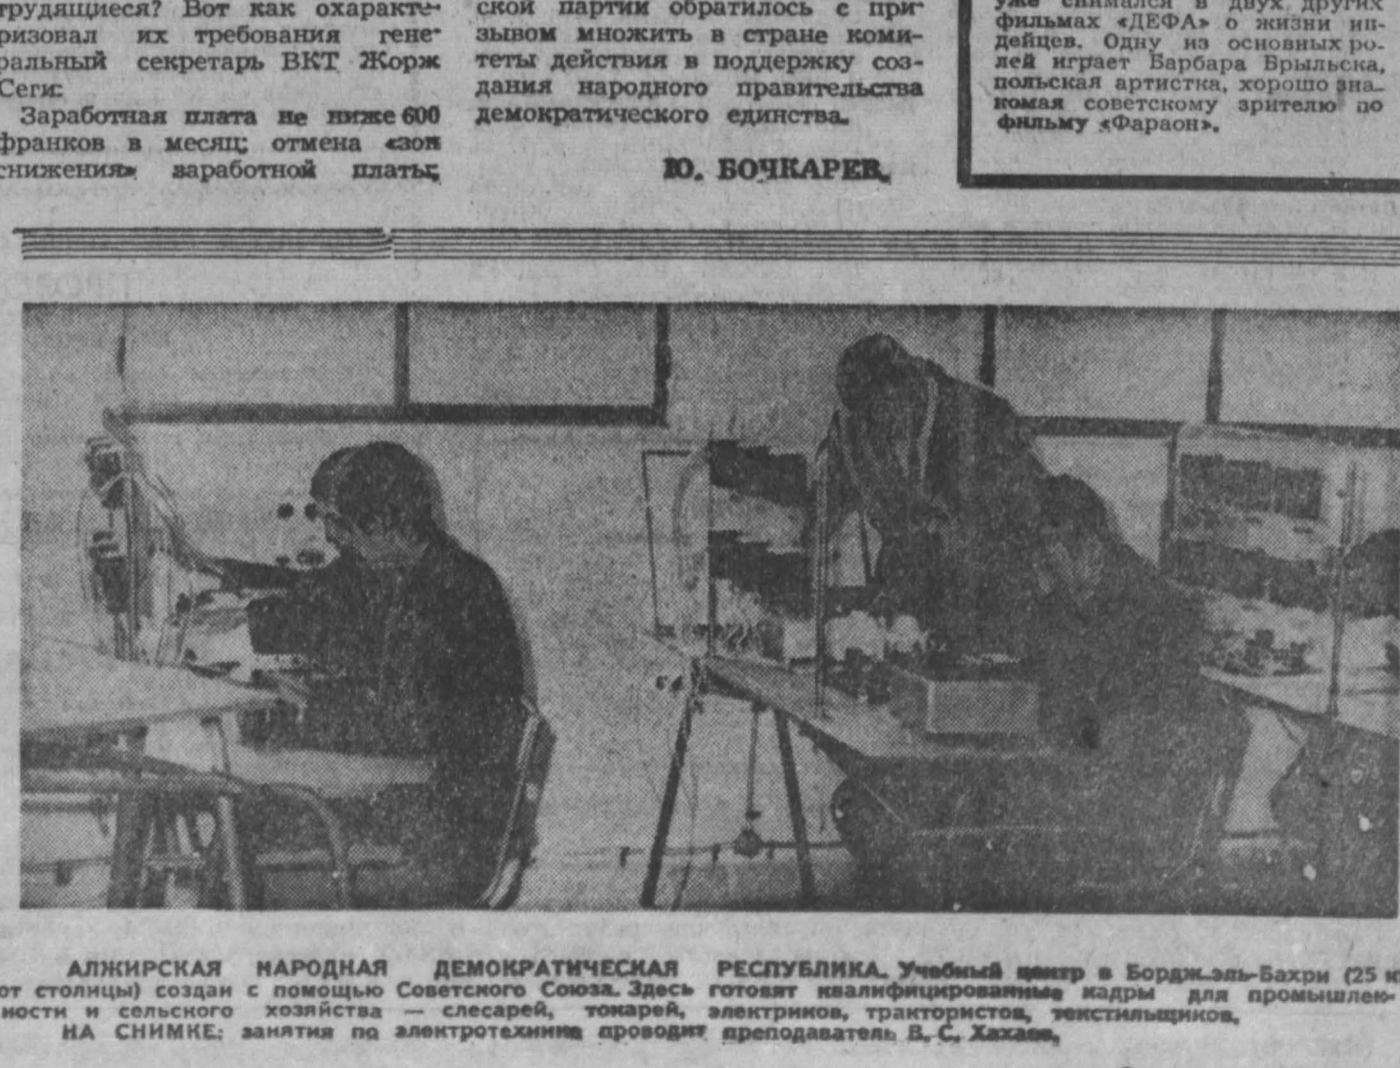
трудящиеся? Вот как охарактеризовал их требования генеральный секретарь ВКТ Жорж Сеги:

Заработная плата не ниже 600 франков в месяц; отмена «зон снижения» заработной платы;

ской партии обратилось с призывом множить в стране комитеты действия в поддержку создания народного правительства демократического единства.

Ю. БОЧКАРЕВ.

уже снимался в двух других фильмах «ДЕФА» о жизни индейцев. Одну из основных ролей играет Барбара Брыльска, польская артистка, хорошо знакомая советскому зрителю по фильму «Фараон».

АЛЖИРСКАЯ НАРОДНАЯ ДЕМОКРАТИЧЕСКАЯ РЕСПУБЛИКА. Учебный центр в Бордж-эль-Бахри (25 к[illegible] от столицы) создан с помощью Советского Союза. Здесь готовят квалифицированные кадры для промышленности и сельского хозяйства — слесарей, токарей, электриков, трактористов, текстильщиков.
НА СНИМКЕ: занятия по электротехнике проводит преподаватель В. С. Хахаев.